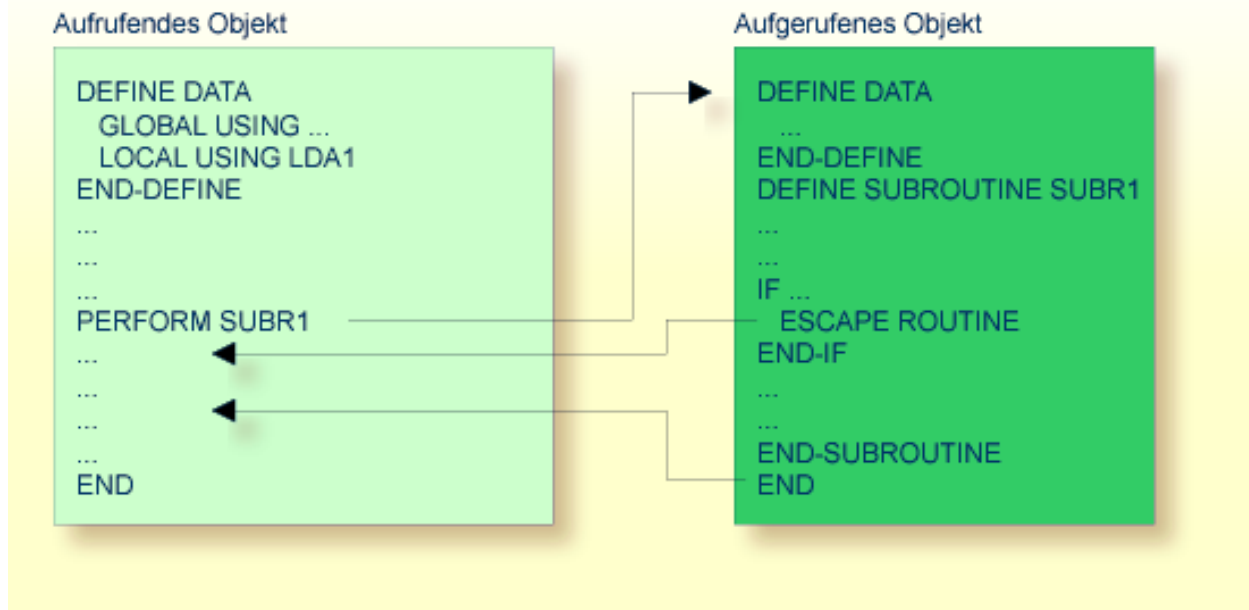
Aufrufendes Objekt

DEFINE DATA
GLOBAL USING ...
LOCAL USING LDA1
END-DEFINE
...
...
...
PERFORM SUBR1
...
...
...
...
END

Aufgerufenes Objekt

DEFINE DATA
...
END-DEFINE
DEFINE SUBROUTINE SUBR1
...
...
IF ...
ESCAPE ROUTINE
END-IF
...
...
END-SUBROUTINE
END